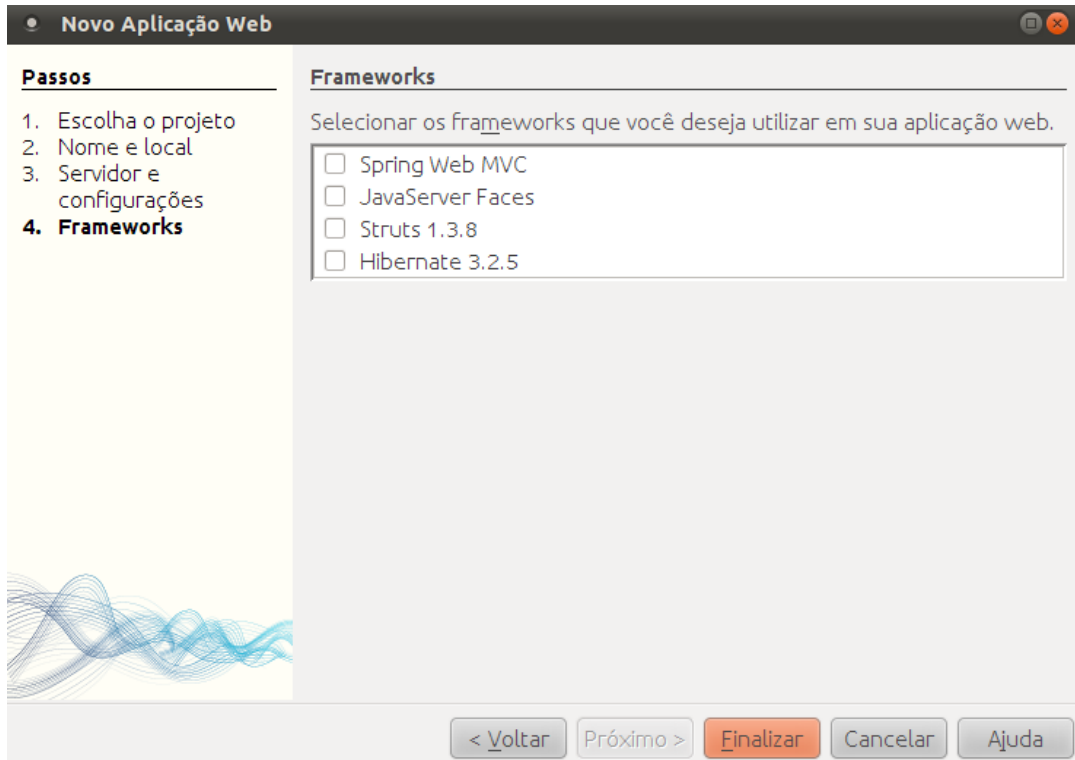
Novo Aplicação Web

Passos

1. Escolha o projeto
2. Nome e local
3. Servidor e configurações
4. Frameworks

Frameworks

Selecionar os frameworks que você deseja utilizar em sua aplicação web.

Spring Web MVC
JavaServer Faces
Struts 1.3.8
Hibernate 3.2.5

< Voltar | Próximo > | Finalizar | Cancelar | Ajuda